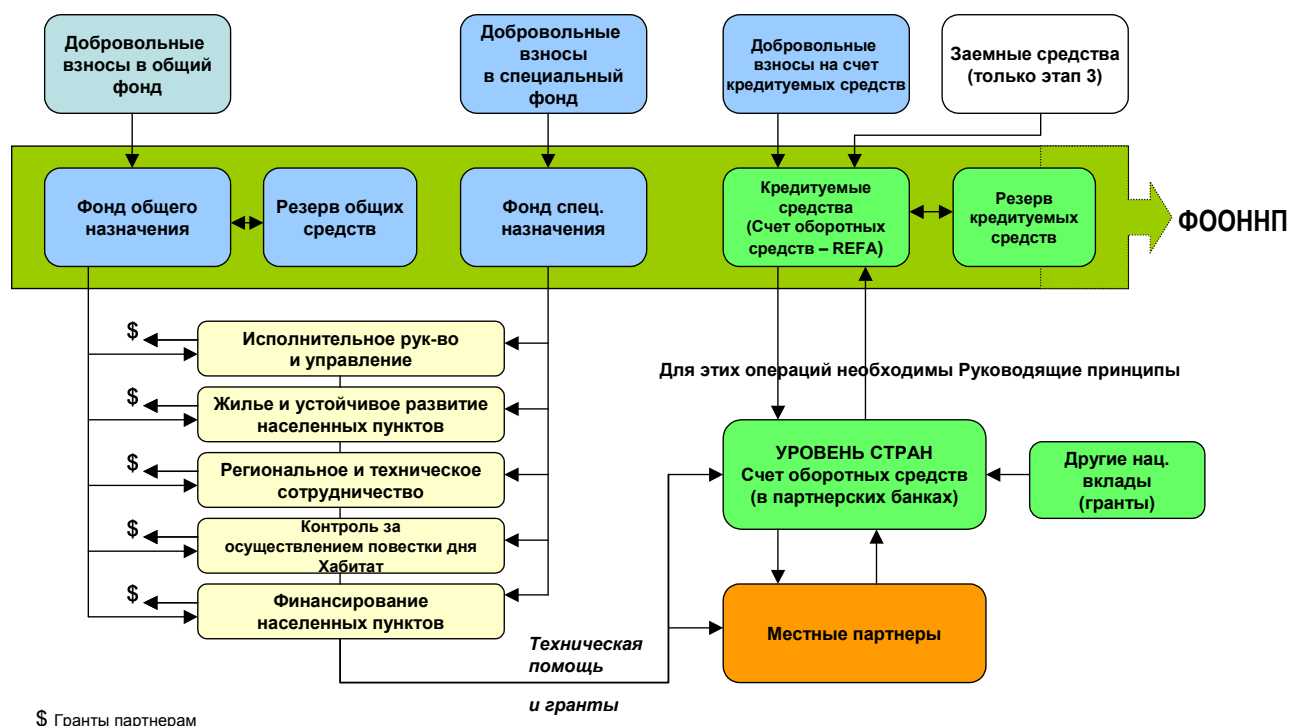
Добровольные взносы в общий фонд

Добровольные взносы в специальный фонд

Добровольные взносы на счет кредитуемых средств

Заемные средства (только этап 3)

Фонд общего назначения

Резерв общих средств

Фонд спец. назначения

Кредитуемые средства (Счет оборотных средств – REFA)

Резерв кредитуемых средств

ФООННП

$

Исполнительное рук-во и управление

$

Жилье и устойчивое развитие населенных пунктов

$

Региональное и техническое сотрудничество

$

Контроль за осуществлением повестки дня Хабитат

$

Финансирование населенных пунктов

Для этих операций необходимы Руководящие принципы

УРОВЕНЬ СТРАН Счет оборотных средств (в партнерских банках)

Другие нац. вклады (гранты)

Местные партнеры

Техническая помощь

и гранты

$ Гранты партнерам